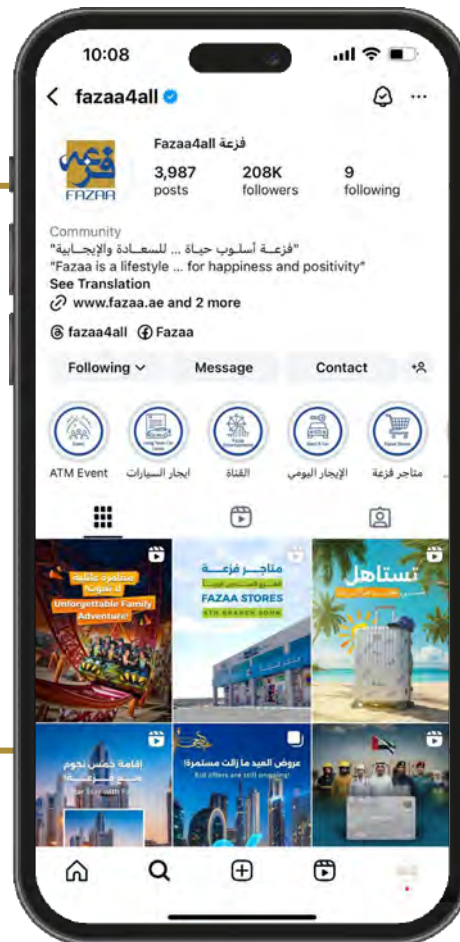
10:08

fazaa4all

فزعة
FAZAA

Fazaa4all فزعة
3,987 posts
208K followers
9 following

Community
"فزعة أسلوب حياة ... للسعادة والإيجابية"
"Fazaa is a lifestyle ... for happiness and positivity"
See Translation
www.fazaa.ae and 2 more

fazaa4all
Fazaa

Following
Message
Contact

ATM Event
ايجار السيارات
القناة
الإيجار اليومي
متاجر فزعة

مغامرة عائلية لا تنسى!
Unforgettable Family Adventure!

متاجر فزعة
FAZAA STORES
6TH BRANCH SOON

تستاهل

إقامة خمس نجوم
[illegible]

عروض العيد ما زالت مستمرة!
Eid offers are still ongoing!